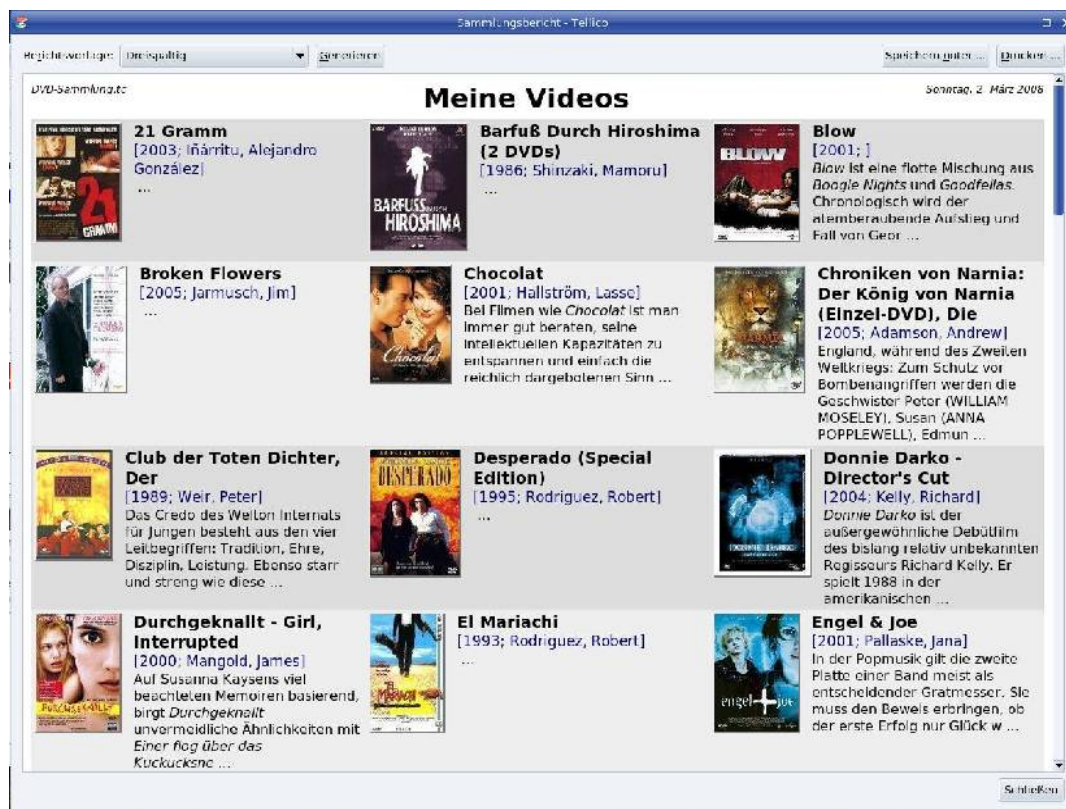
Sammlungsbericht - Tellico

Berichtsvorlage: Dreispaltig Generieren Speichern unter ... Drucken ...

DVD-Sammlung.tc

Meine Videos

Sonntag, 2. März 2008

21 Gramm
[2003; Iñárritu, Alejandro González]
...

Barfuß Durch Hiroshima (2 DVDs)
[1986; Shinzaki, Mamoru]
...

Blow
[2001; ]
*Blow* ist eine flotte Mischung aus *Boogie Nights* und *Goodfellas*. Chronologisch wird der atemberaubende Aufstieg und Fall von Geor ...

Broken Flowers
[2005; Jarmusch, Jim]
...

Chocolat
[2001; Hallström, Lasse]
Bei Filmen wie *Chocolat* ist man immer gut beraten, seine intellektuellen Kapazitäten zu entspannen und einfach die reichlich dargebotenen Sinn ...

Chroniken von Narnia: Der König von Narnia (Einzel-DVD), Die
[2005; Adamson, Andrew]
England, während des Zweiten Weltkriegs: Zum Schutz vor Bombenangriffen werden die Geschwister Peter (WILLIAM MOSELEY), Susan (ANNA POPPLEWELL), Edmun ...

Club der Toten Dichter, Der
[1989; Weir, Peter]
Das Credo des Welton Internats für Jungen besteht aus den vier Leitbegriffen: Tradition, Ehre, Disziplin, Leistung. Ebenso starr und streng wie diese ...

Desperado (Special Edition)
[1995; Rodriguez, Robert]
...

Donnie Darko - Director's Cut
[2004; Kelly, Richard]
*Donnie Darko* ist der außergewöhnliche Debütfilm des bislang relativ unbekannten Regisseurs Richard Kelly. Er spielt 1988 in der amerikanischen ...

Durchgeknallt - Girl, Interrupted
[2000; Mangold, James]
Auf Susanna Kaysens viel beachteten Memoiren basierend, birgt *Durchgeknallt* unvermeidliche Ähnlichkeiten mit *Einer flog über das Kuckucksne* ...

El Mariachi
[1993; Rodriguez, Robert]
...

Engel & Joe
[2001; Pallaske, Jana]
In der Popmusik gilt die zweite Platte einer Band meist als entscheidender Gratmesser. Sie muss den Beweis erbringen, ob der erste Erfolg nur Glück w ...

Schließen